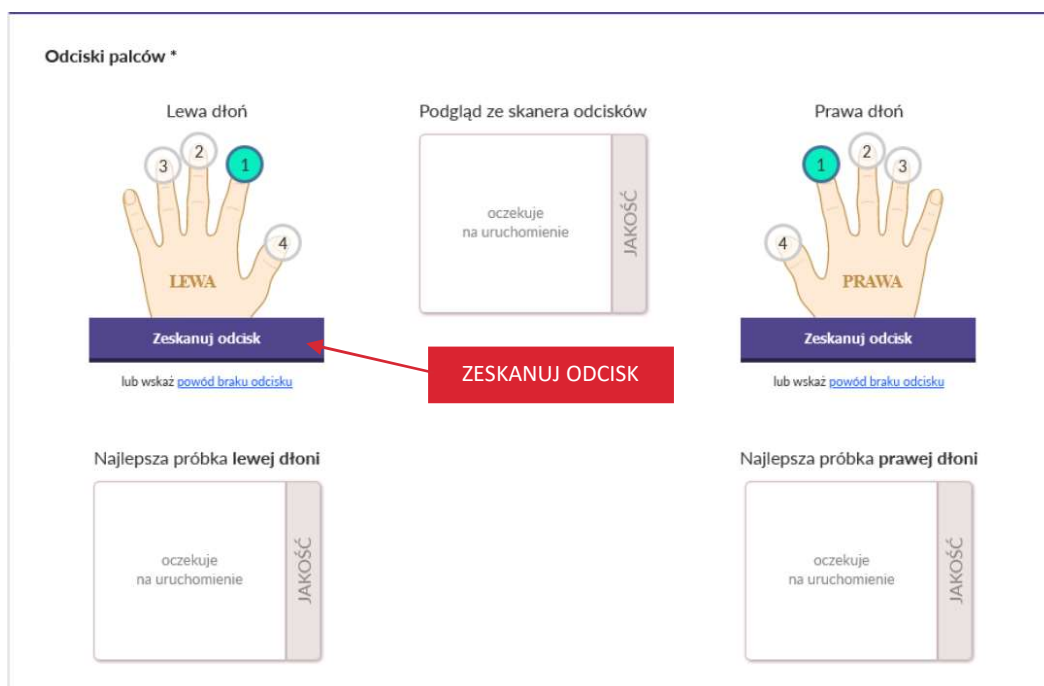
Odciski palców *

Lewa dłoń

3 2 1 4

LEWA

Zeskanuj odcisk

lub wskaż powód braku odcisku

Podgląd ze skanera odcisków

oczekuje na uruchomienie

JAKOŚĆ

ZESKANUJ ODCISK

Prawa dłoń

1 2 3 4

PRAWA

Zeskanuj odcisk

lub wskaż powód braku odcisku

Najlepsza próbka lewej dłoni

oczekuje na uruchomienie

JAKOŚĆ

Najlepsza próbka prawej dłoni

oczekuje na uruchomienie

JAKOŚĆ